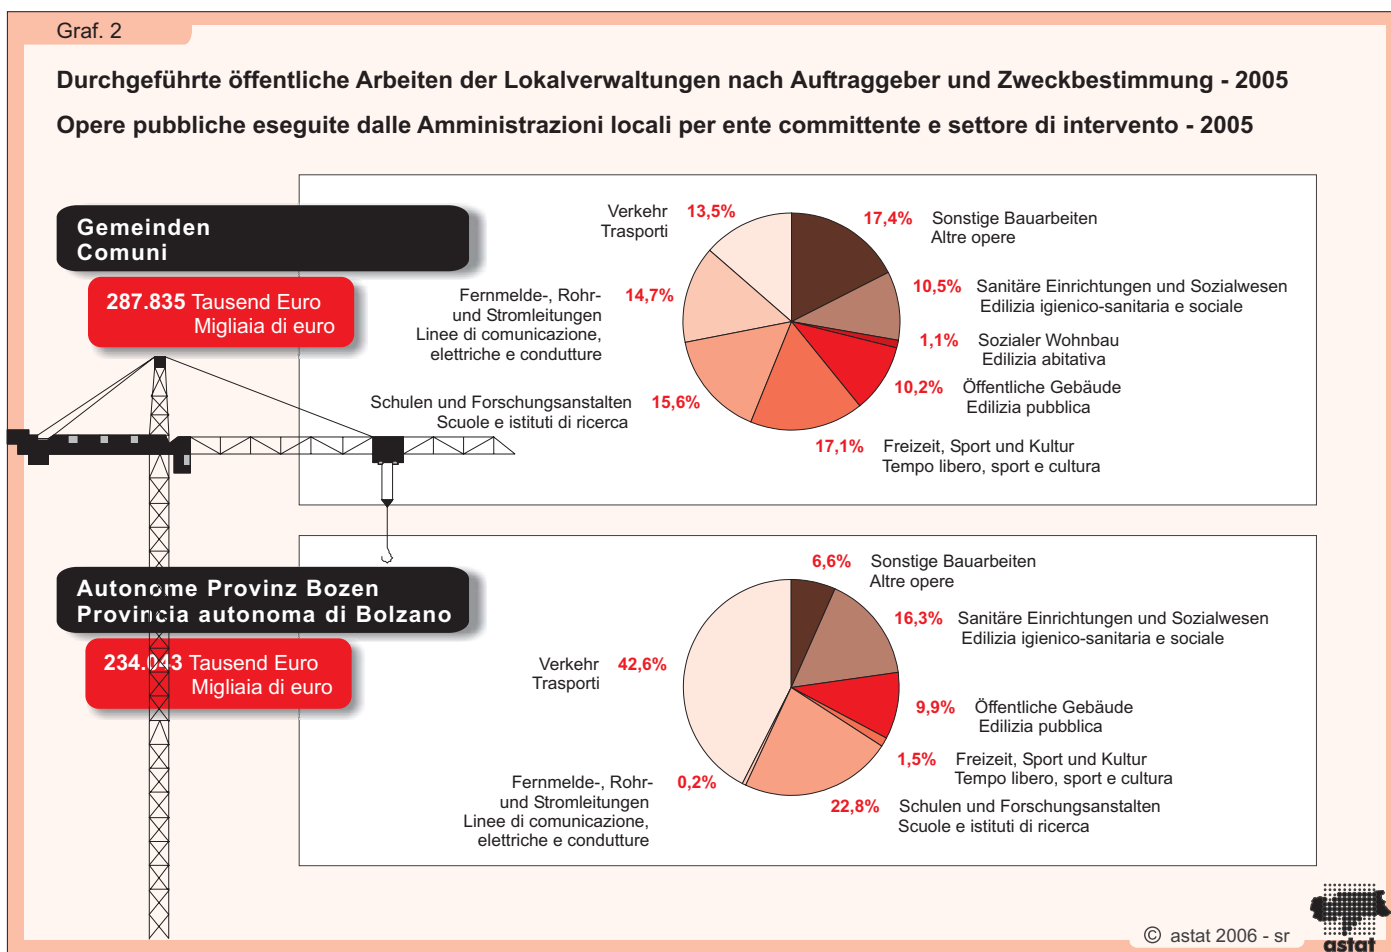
Graf. 2

Durchgeführte öffentliche Arbeiten der Lokalverwaltungen nach Auftraggeber und Zweckbestimmung - 2005

Opere pubbliche eseguite dalle Amministrazioni locali per ente committente e settore di intervento - 2005

Gemeinden
Comuni

287.835 Tausend Euro
Migliaia di euro

Verkehr
Trasporti
13,5%

17,4% Sonstige Bauarbeiten
Altre opere

Fernmelde-, Rohr- und Stromleitungen
Linee di comunicazione, elettriche e condutture
14,7%

10,5% Sanitäre Einrichtungen und Sozialwesen
Edilizia igienico-sanitaria e sociale

1,1% Sozialer Wohnbau
Edilizia abitativa

10,2% Öffentliche Gebäude
Edilizia pubblica

Schulen und Forschungsanstalten
Scuole e istituti di ricerca
15,6%

17,1% Freizeit, Sport und Kultur
Tempo libero, sport e cultura

Autonome Provinz Bozen
Provincia autonoma di Bolzano

234.043 Tausend Euro
Migliaia di euro

6,6% Sonstige Bauarbeiten
Altre opere

16,3% Sanitäre Einrichtungen und Sozialwesen
Edilizia igienico-sanitaria e sociale

Verkehr
Trasporti
42,6%

9,9% Öffentliche Gebäude
Edilizia pubblica

1,5% Freizeit, Sport und Kultur
Tempo libero, sport e cultura

Fernmelde-, Rohr- und Stromleitungen
Linee di comunicazione, elettriche e condutture
0,2%

22,8% Schulen und Forschungsanstalten
Scuole e istituti di ricerca

© astat 2006 - sr

astat